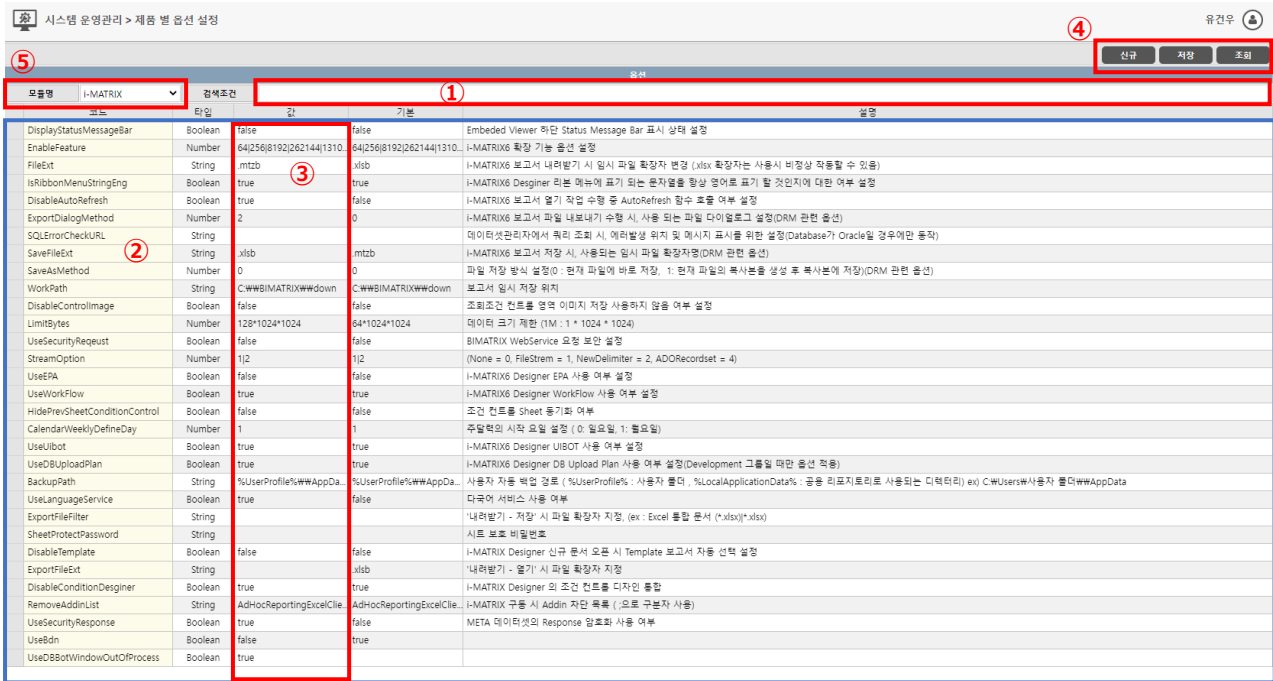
시스템 운영관리 > 제품 별 옵션 설정

유건우

④

신규 저장 조회

⑤

옵션

모듈명 i-MATRIX

검색조건

①

| 코드 | 타입 | 값 | 기본 | 설명 |
|---|---|---|---|---|
| DisplayStatusMessageBar | Boolean | false | false | Embeded Viewer 하단 Status Message Bar 표시 상태 설정 |
| EnableFeature | Number | 64\|256\|8192\|262144\|1310... | 64\|256\|8192\|262144\|1310... | i-MATRIX6 확장 기능 옵션 설정 |
| FileExt | String | .mtzb | .xlsb | i-MATRIX6 보고서 내려받기 시 임시 파일 확장자 변경 (.xlsx 확장자는 사용시 비정상 작동할 수 있음) |
| IsRibbonMenuStringEng | Boolean | true | true | i-MATRIX6 Desginer 리본 메뉴에 표기 되는 문자열을 항상 영어로 표기 할 것인지에 대한 여부 설정 |
| DisableAutoRefresh | Boolean | true | false | i-MATRIX6 보고서 열기 작업 수행 중 AutoRefresh 함수 호출 여부 설정 |
| ExportDialogMethod | Number | 2 | 0 | i-MATRIX6 보고서 파일 내보내기 수행 시, 사용 되는 파일 다이얼로그 설정(DRM 관련 옵션) |
| SQLErrorCheckURL | String | | | 데이터셋관리자에서 쿼리 조회 시, 에러발생 위치 및 메시지 표시를 위한 설정(Database가 Oracle일 경우에만 동작) |
| SaveFileExt | String | .xlsb | .mtzb | i-MATRIX6 보고서 저장 시, 사용되는 임시 파일 확장자명(DRM 관련 옵션) |
| SaveAsMethod | Number | 0 | 0 | 파일 저장 방식 설정(0 : 현재 파일에 바로 저장, 1: 현재 파일의 복사본을 생성 후 복사본에 저장)(DRM 관련 옵션) |
| WorkPath | String | C:₩₩BIMATRIX₩₩down | C:₩₩BIMATRIX₩₩down | 보고서 임시 저장 위치 |
| DisableControlImage | Boolean | false | false | 조회조건 컨트롤 영역 이미지 저장 사용하지 않음 여부 설정 |
| LimitBytes | Number | 128*1024*1024 | 64*1024*1024 | 데이터 크기 제한 (1M : 1 * 1024 * 1024) |
| UseSecurityReqeust | Boolean | false | false | BIMATRIX WebService 요청 보안 설정 |
| StreamOption | Number | 1\|2 | 1\|2 | (None = 0, FileStrem = 1, NewDelimiter = 2, ADORecordset = 4) |
| UseEPA | Boolean | false | false | i-MATRIX6 Designer EPA 사용 여부 설정 |
| UseWorkFlow | Boolean | true | true | i-MATRIX6 Designer WorkFlow 사용 여부 설정 |
| HidePrevSheetConditionControl | Boolean | false | false | 조건 컨트롤 Sheet 동기화 여부 |
| CalendarWeeklyDefineDay | Number | 1 | 1 | 주달력의 시작 요일 설정 ( 0: 일요일, 1: 월요일) |
| UseUibot | Boolean | true | true | i-MATRIX6 Designer UIBOT 사용 여부 설정 |
| UseDBUploadPlan | Boolean | true | true | i-MATRIX6 Designer DB Upload Plan 사용 여부 설정(Development 그룹일 때만 옵션 적용) |
| BackupPath | String | %UserProfile%₩₩AppDa... | %UserProfile%₩₩AppDa... | 사용자 자동 백업 경로 ( %UserProfile% : 사용자 폴더 , %LocalApplicationData% : 공용 리포지토리로 사용되는 디렉터리) ex) C:₩Users₩사용자 폴더₩₩AppData |
| UseLanguageService | Boolean | true | false | 다국어 서비스 사용 여부 |
| ExportFileFilter | String | | | '내려받기 - 저장' 시 파일 확장자 지정, (ex : Excel 통합 문서 (*.xlsx)\|*.xlsx) |
| SheetProtectPassword | String | | | 시트 보호 비밀번호 |
| DisableTemplate | Boolean | false | false | i-MATRIX Designer 신규 문서 오픈 시 Template 보고서 자동 선택 설정 |
| ExportFileExt | String | | .xlsb | '내려받기 - 열기' 시 파일 확장자 지정 |
| DisableConditionDesginer | Boolean | true | true | i-MATRIX Designer 의 조건 컨트롤 디자인 통합 |
| RemoveAddinList | String | AdHocReportingExcelClie... | AdHocReportingExcelClie... | i-MATRIX 구동 시 Addin 차단 목록 ( ;으로 구분자 사용) |
| UseSecurityResponse | Boolean | true | false | META 데이터셋의 Response 암호화 사용 여부 |
| UseBdn | Boolean | false | true | |
| UseDBBotWindowOutOfProcess | Boolean | true | | |

②

③